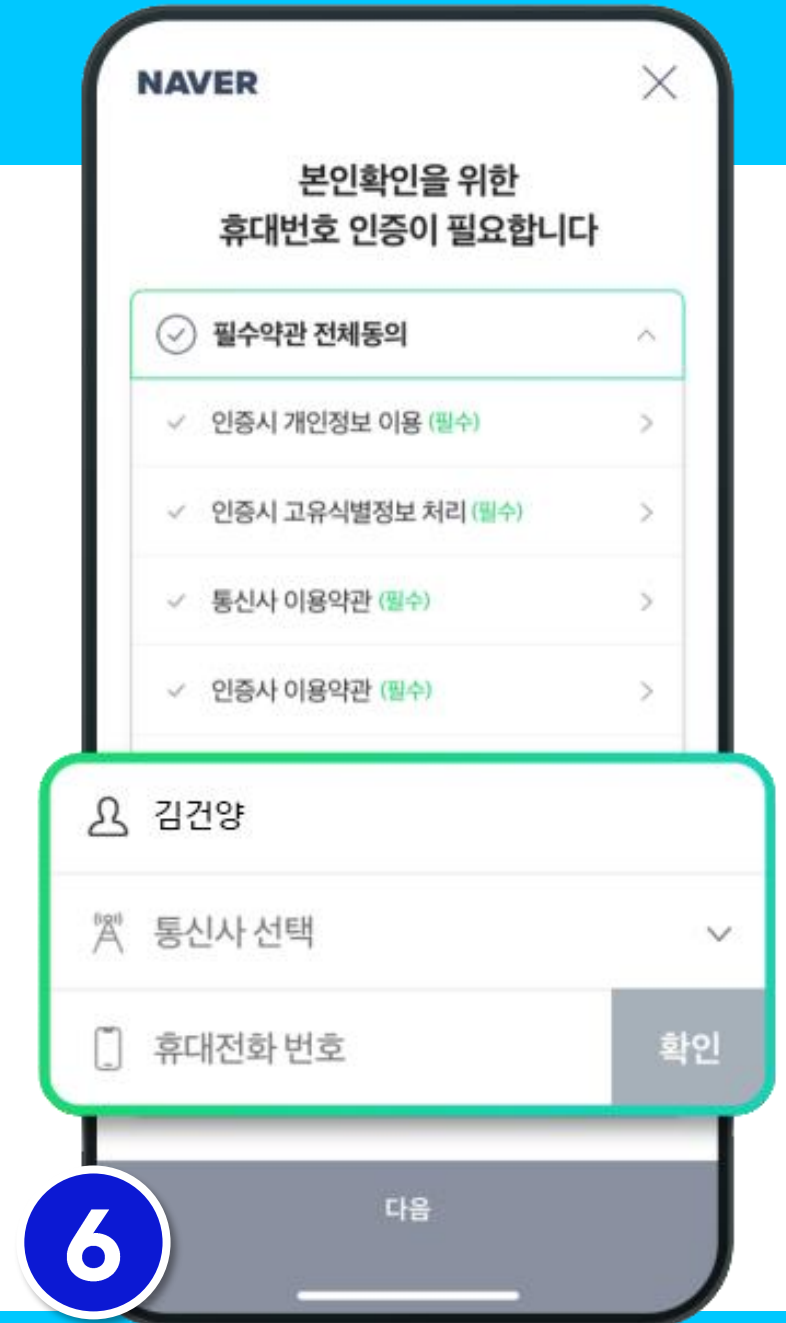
NAVER

본인확인을 위한
휴대번호 인증이 필요합니다

필수약관 전체동의

인증시 개인정보 이용 (필수)

인증시 고유식별정보 처리 (필수)

통신사 이용약관 (필수)

인증사 이용약관 (필수)

김건양

통신사 선택

휴대전화 번호

확인

다음

6